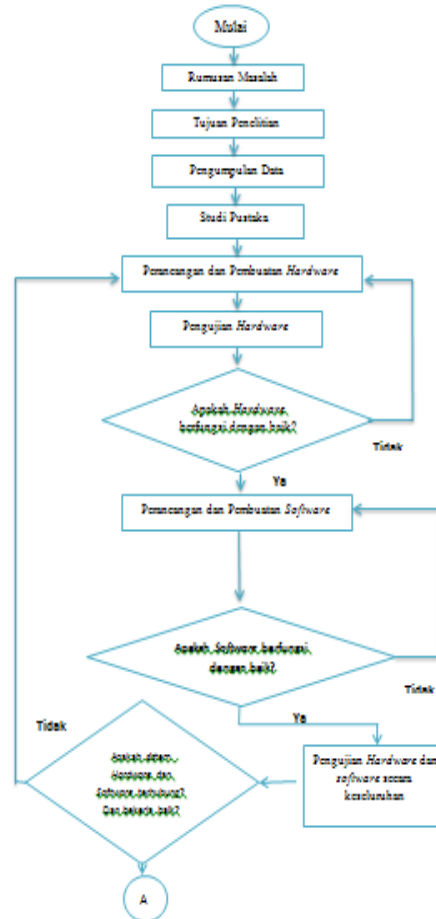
Mulai

Rumusan Masalah

Tujuan Penelitian

Pengumpulan Data

Studi Pustaka

Perancangan dan Pembuatan *Hardware*

Pengujian *Hardware*

Apakah *Hardware* berfungsi dengan baik?

Tidak

Ya

Perancangan dan Pembuatan *Software*

Apakah *Software* berfungsi dengan baik?

Tidak

Ya

Pengujian *Hardware* dan *software* secara keseluruhan

Tidak

Apakah alat, *Hardware* dan *Software* berfungsi? Dan bekerja baik?

A